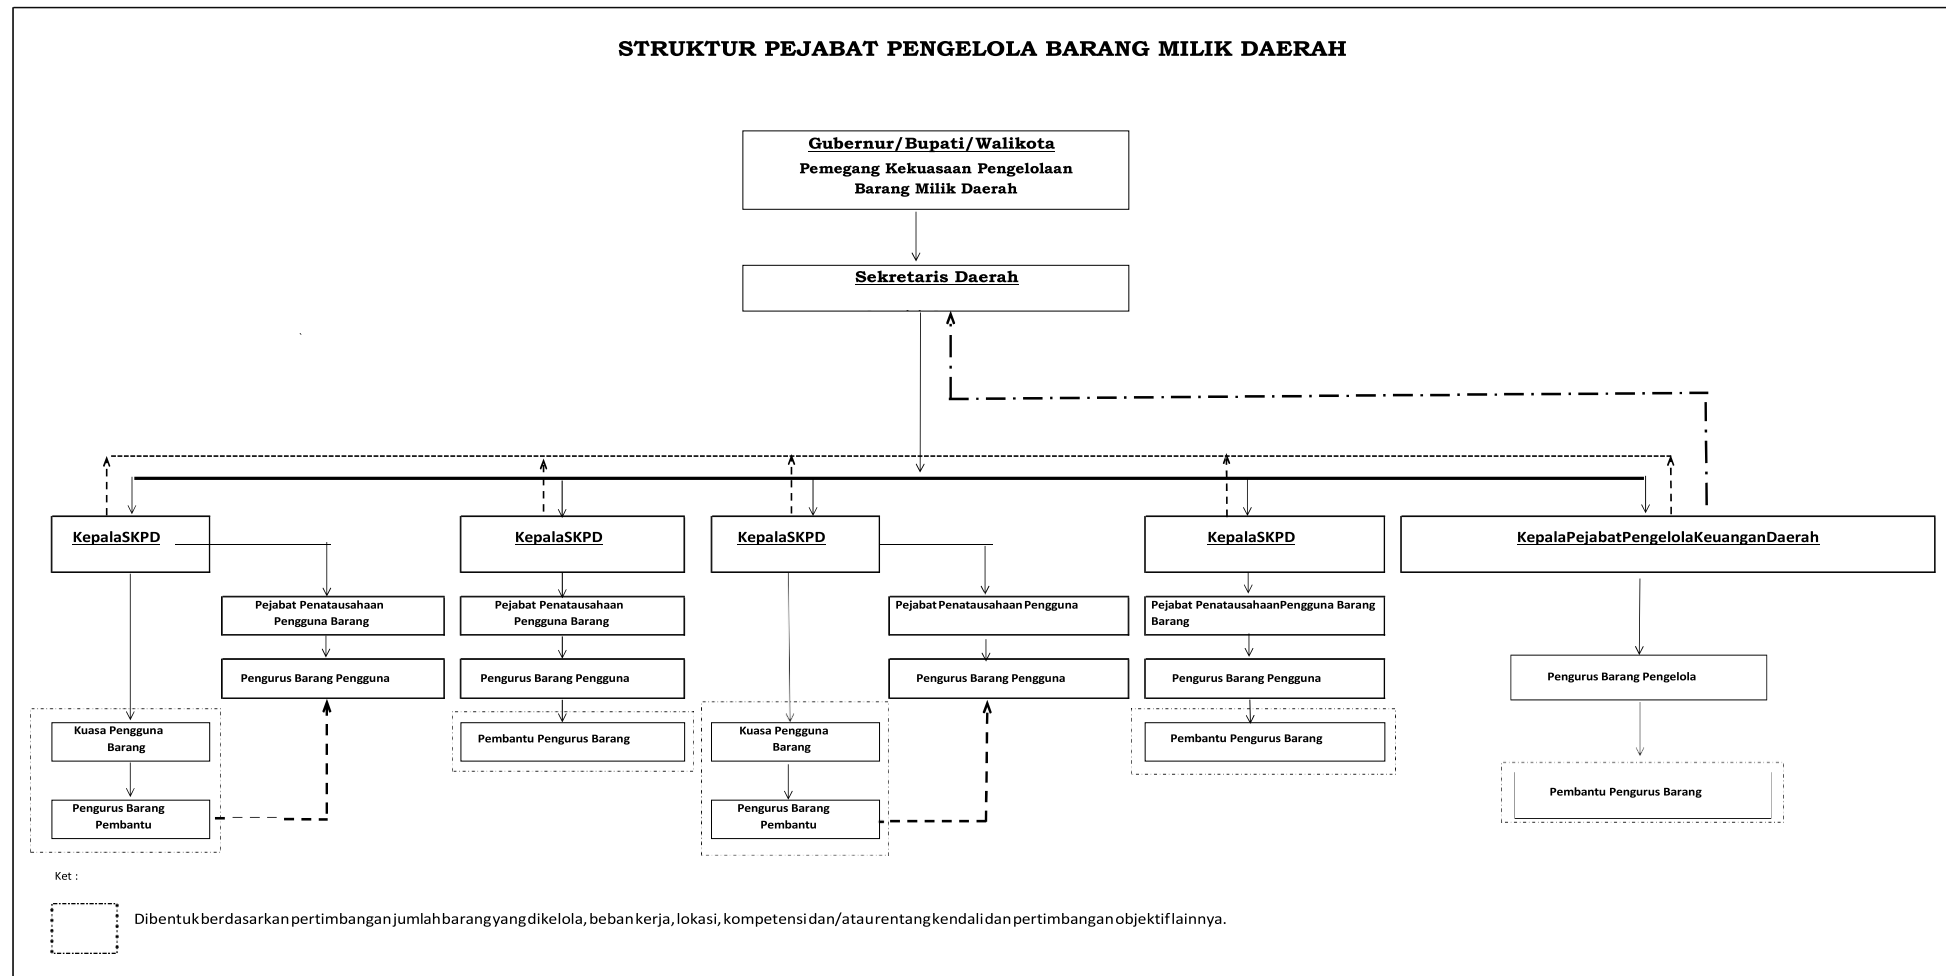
STRUKTUR PEJABAT PENGELOLA BARANG MILIK DAERAH

Gubernur/Bupati/Walikota
Pemegang Kekuasaan Pengelolaan Barang Milik Daerah

Sekretaris Daerah

KepalaSKPD

Pejabat Penatausahaan Pengguna Barang

Pengurus Barang Pengguna

Kuasa Pengguna Barang

Pengurus Barang Pembantu

KepalaSKPD

Pejabat Penatausahaan Pengguna Barang

Pengurus Barang Pengguna

Pembantu Pengurus Barang

KepalaSKPD

Pejabat Penatausahaan Pengguna

Pengurus Barang Pengguna

Kuasa Pengguna Barang

Pengurus Barang Pembantu

KepalaSKPD

Pejabat PenatausahaanPengguna Barang Barang

Pengurus Barang Pengguna

Pembantu Pengurus Barang

KepalaPejabatPengelolaKeuanganDaerah

Pengurus Barang Pengelola

Pembantu Pengurus Barang

Ket :

Dibentukberdasarkanpertimbanganjumlahbarangyangdikelola, bebankerja, lokasi, kompetensidan/ataurentangkendalidanpertimbanganobjektiflainnya.